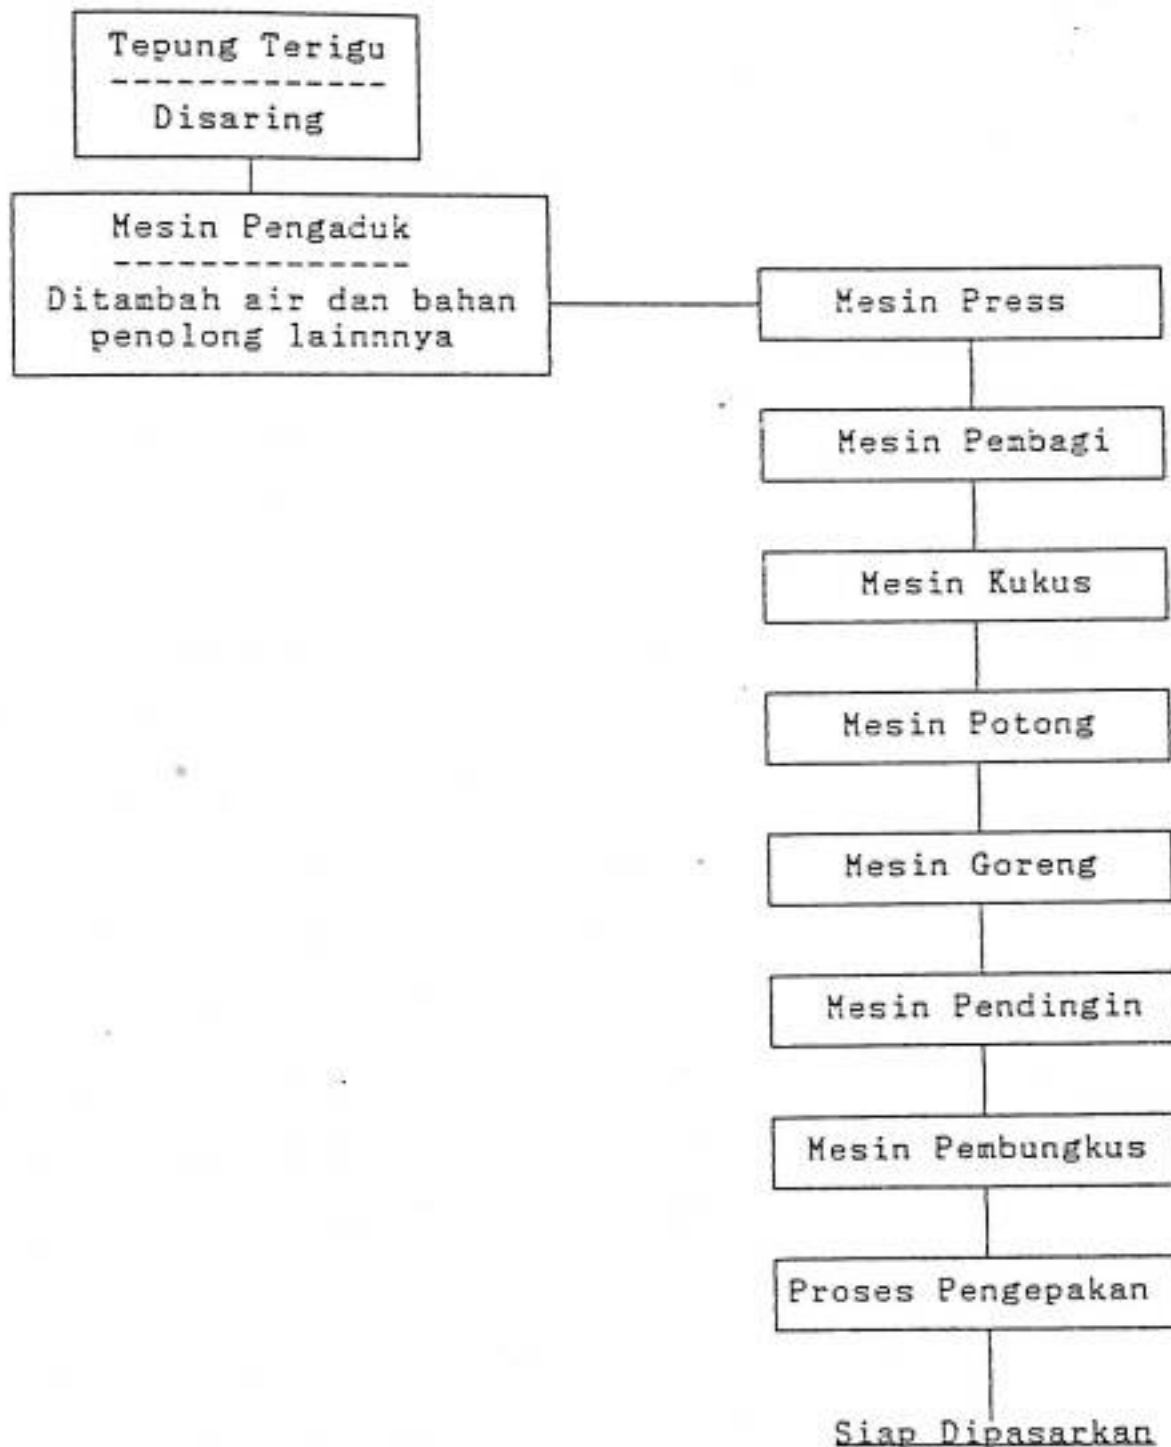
Tepung Terigu
-------------
Disaring

Mesin Pengaduk
--------------
Ditambah air dan bahan penolong lainnnya

Mesin Press

Mesin Pembagi

Mesin Kukus

Mesin Potong

Mesin Goreng

Mesin Pendingin

Mesin Pembungkus

Proses Pengepakan

Siap Dipasarkan